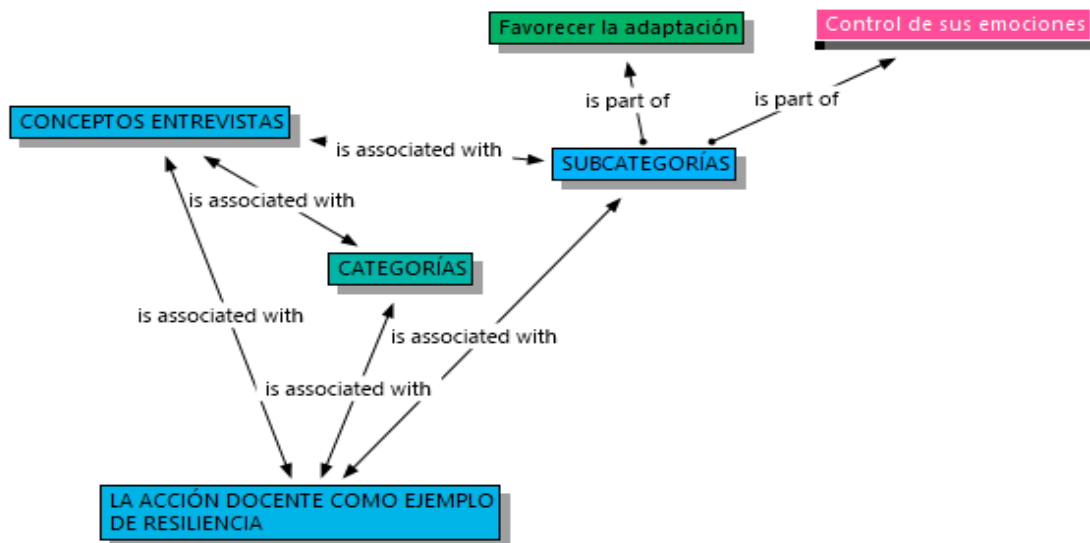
Favorecer la adaptación

Control de sus emociones

is part of

is part of

CONCEPTOS ENTREVISTAS

is associated with

SUBCATEGORÍAS

is associated with

CATEGORÍAS

is associated with

is associated with

is associated with

LA ACCIÓN DOCENTE COMO EJEMPLO DE RESILIENCIA